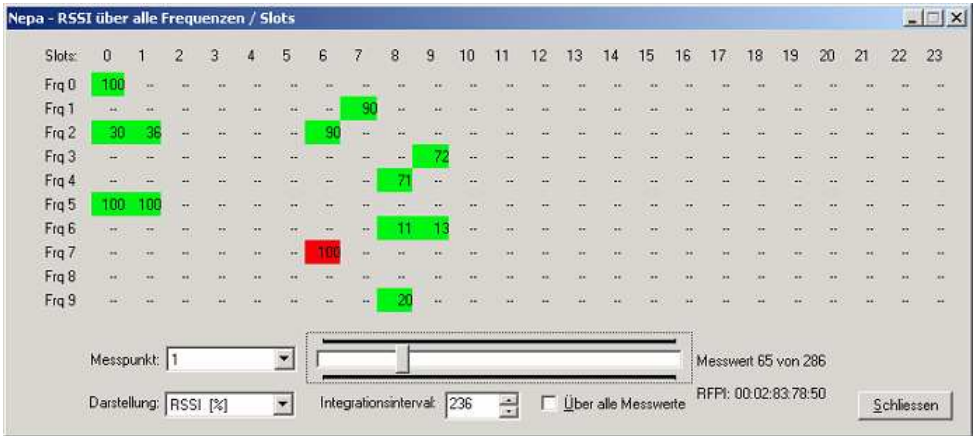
Nepa - RSSI über alle Frequenzen / Slots

| Slots: | 0 | 1 | 2 | 3 | 4 | 5 | 6 | 7 | 8 | 9 | 10 | 11 | 12 | 13 | 14 | 15 | 16 | 17 | 18 | 19 | 20 | 21 | 22 | 23 |
|---|---|---|---|---|---|---|---|---|---|---|---|---|---|---|---|---|---|---|---|---|---|---|---|---|
| Frq 0 | 100 | -- | -- | -- | -- | -- | -- | -- | -- | -- | -- | -- | -- | -- | -- | -- | -- | -- | -- | -- | -- | -- | -- | -- |
| Frq 1 | -- | -- | -- | -- | -- | -- | -- | 90 | -- | -- | -- | -- | -- | -- | -- | -- | -- | -- | -- | -- | -- | -- | -- | -- |
| Frq 2 | 30 | 36 | -- | -- | -- | -- | 90 | -- | -- | -- | -- | -- | -- | -- | -- | -- | -- | -- | -- | -- | -- | -- | -- | -- |
| Frq 3 | -- | -- | -- | -- | -- | -- | -- | -- | -- | 72 | -- | -- | -- | -- | -- | -- | -- | -- | -- | -- | -- | -- | -- | -- |
| Frq 4 | -- | -- | -- | -- | -- | -- | -- | -- | 71 | -- | -- | -- | -- | -- | -- | -- | -- | -- | -- | -- | -- | -- | -- | -- |
| Frq 5 | 100 | 100 | -- | -- | -- | -- | -- | -- | -- | -- | -- | -- | -- | -- | -- | -- | -- | -- | -- | -- | -- | -- | -- | -- |
| Frq 6 | -- | -- | -- | -- | -- | -- | -- | -- | 11 | 13 | -- | -- | -- | -- | -- | -- | -- | -- | -- | -- | -- | -- | -- | -- |
| Frq 7 | -- | -- | -- | -- | -- | -- | 100 | -- | -- | -- | -- | -- | -- | -- | -- | -- | -- | -- | -- | -- | -- | -- | -- | -- |
| Frq 8 | -- | -- | -- | -- | -- | -- | -- | -- | -- | -- | -- | -- | -- | -- | -- | -- | -- | -- | -- | -- | -- | -- | -- | -- |
| Frq 9 | -- | -- | -- | -- | -- | -- | -- | -- | 20 | -- | -- | -- | -- | -- | -- | -- | -- | -- | -- | -- | -- | -- | -- | -- |

Messpunkt: 1
Messwert 65 von 286
RFPI: 00:02:83:78:50
Darstellung: RSSI [%]
Integrationsintervall: 236
Über alle Messwerte
Schliessen